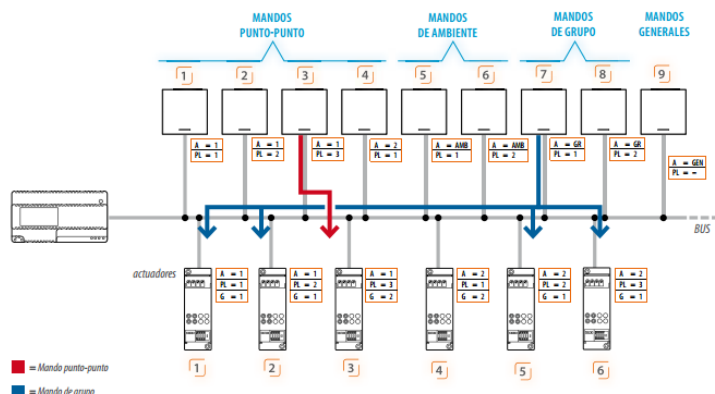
MANDOS PUNTO-PUNTO

MANDOS DE AMBIENTE

MANDOS DE GRUPO

MANDOS GENERALES

1 2 3 4 5 6 7 8 9

| A = 1 |
|---|
| PL = 1 |

| A = 1 |
|---|
| PL = 2 |

| A = 1 |
|---|
| PL = 3 |

| A = 2 |
|---|
| PL = 1 |

| A = AMB |
|---|
| PL = 1 |

| A = AMB |
|---|
| PL = 2 |

| A = GR |
|---|
| PL = 1 |

| A = GR |
|---|
| PL = 2 |

| A = GEN |
|---|
| PL = - |

BUS

actuadores

| A = 1 |
|---|
| PL = 1 |
| G = 1 |

| A = 1 |
|---|
| PL = 2 |
| G = 1 |

| A = 1 |
|---|
| PL = 3 |
| G = 2 |

| A = 2 |
|---|
| PL = 1 |
| G = 2 |

| A = 2 |
|---|
| PL = 2 |
| G = 1 |

| A = 2 |
|---|
| PL = 3 |
| G = 1 |

1 2 3 4 5 6

= Mando punto-punto

= Mando de grupo